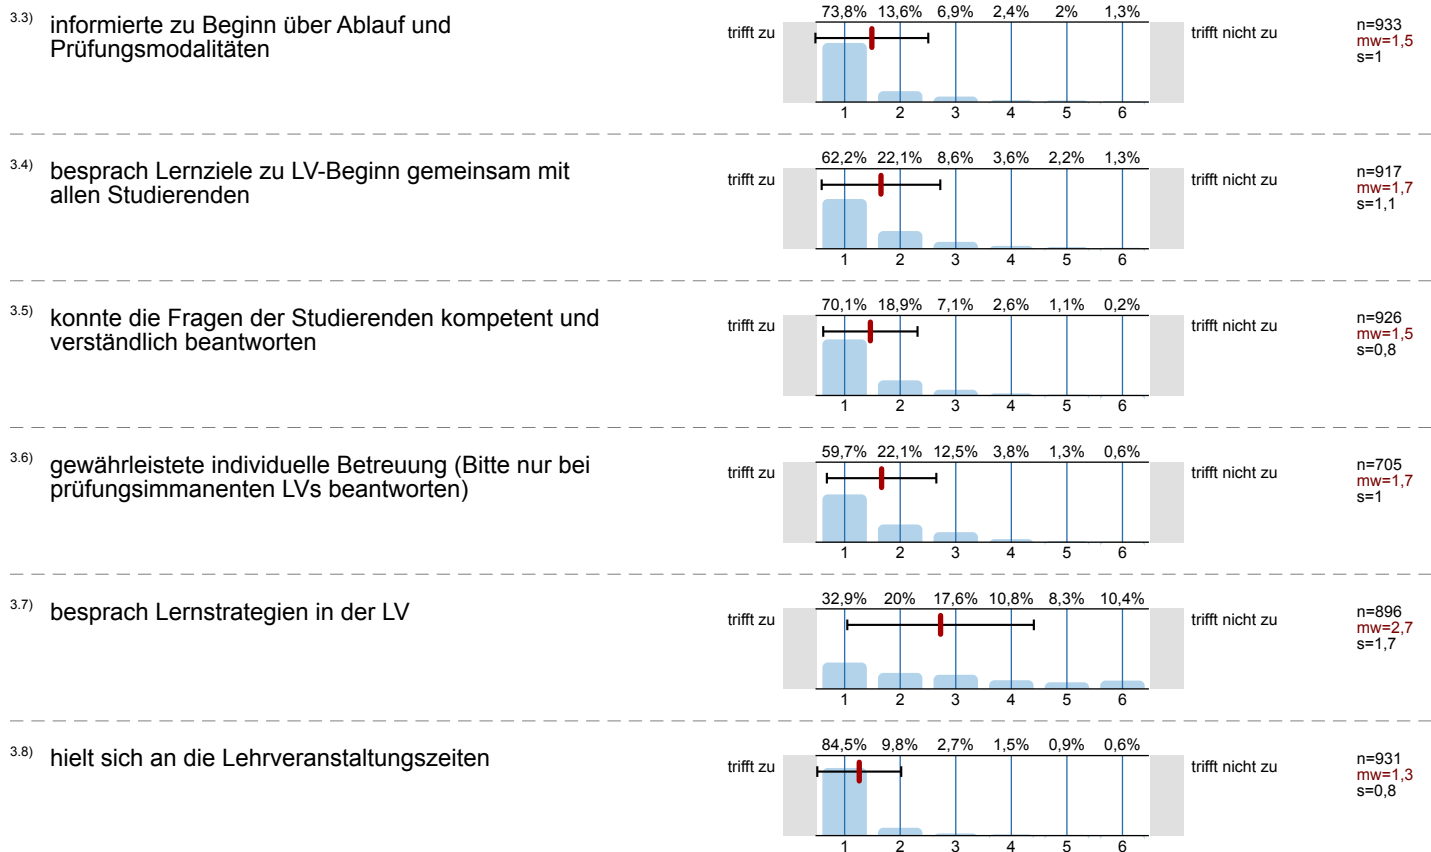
3.3) informierte zu Beginn über Ablauf und Prüfungsmodalitäten

73,8% 13,6% 6,9% 2,4% 2% 1,3%
trifft zu
1 2 3 4 5 6
trifft nicht zu
n=933
mw=1,5
s=1

3.4) besprach Lernziele zu LV-Beginn gemeinsam mit allen Studierenden

62,2% 22,1% 8,6% 3,6% 2,2% 1,3%
trifft zu
1 2 3 4 5 6
trifft nicht zu
n=917
mw=1,7
s=1,1

3.5) konnte die Fragen der Studierenden kompetent und verständlich beantworten

70,1% 18,9% 7,1% 2,6% 1,1% 0,2%
trifft zu
1 2 3 4 5 6
trifft nicht zu
n=926
mw=1,5
s=0,8

3.6) gewährleistete individuelle Betreuung (Bitte nur bei prüfungsimmanenten LVs beantworten)

59,7% 22,1% 12,5% 3,8% 1,3% 0,6%
trifft zu
1 2 3 4 5 6
trifft nicht zu
n=705
mw=1,7
s=1

3.7) besprach Lernstrategien in der LV

32,9% 20% 17,6% 10,8% 8,3% 10,4%
trifft zu
1 2 3 4 5 6
trifft nicht zu
n=896
mw=2,7
s=1,7

3.8) hielt sich an die Lehrveranstaltungszeiten

84,5% 9,8% 2,7% 1,5% 0,9% 0,6%
trifft zu
1 2 3 4 5 6
trifft nicht zu
n=931
mw=1,3
s=0,8